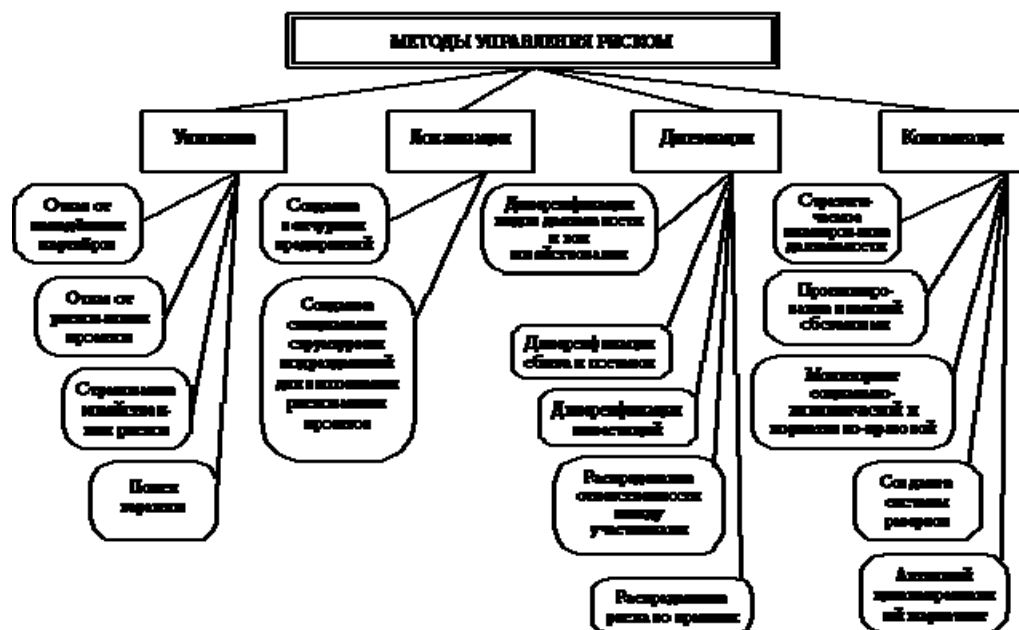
МЕТОДЫ УПРАВЛЕНИЯ РИСКОМ

Уклонение

Отказ от ненадёжных партнёров

Отказ от рискованных проектов

Страхование хозяйственных рисков

Поиск гарантов

Локализация

Создание венчурных предприятий

Создание специальных структурных подразделений для выполнения рискованных проектов

Диссипация

Диверсификация видов деятельности и зон хозяйствования

Диверсификация сбыта и поставок

Диверсификация инвестиций

Распределение ответственности между участниками

Распределение риска во времени

Компенсация

Стратегическое планирование деятельности

Прогнозирование внешней обстановки

Мониторинг социально-экономической и нормативно-правовой

Создание системы резервов

Активный целенаправленный маркетинг